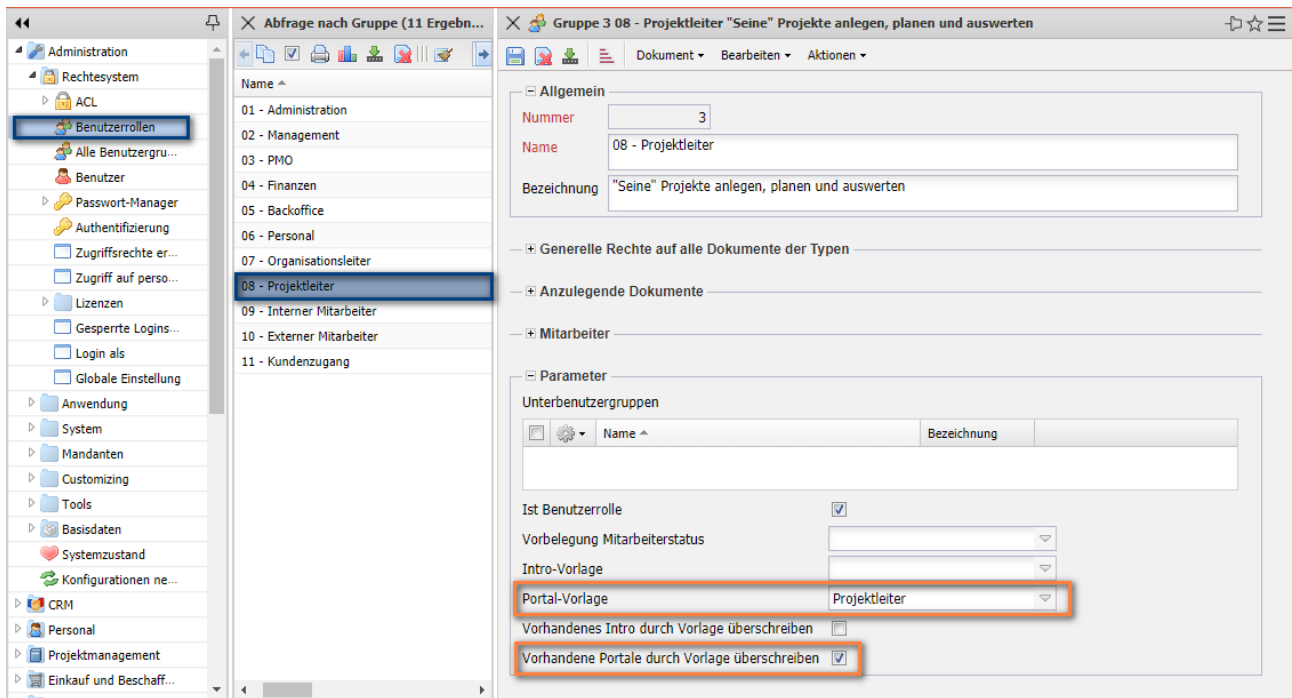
Administration
Rechtesystem
ACL
Benutzerrollen
Alle Benutzergru...
Benutzer
Passwort-Manager
Authentifizierung
Zugriffsrechte er...
Zugriff auf perso...
Lizenzen
Gesperrte Logins...
Login als
Globale Einstellung
Anwendung
System
Mandanten
Customizing
Tools
Basisdaten
Systemzustand
Konfigurationen ne...
CRM
Personal
Projektmanagement
Einkauf und Beschaff...

Abfrage nach Gruppe (11 Ergebn...

| Name |
|---|
| 01 - Administration |
| 02 - Management |
| 03 - PMO |
| 04 - Finanzen |
| 05 - Backoffice |
| 06 - Personal |
| 07 - Organisationsleiter |
| 08 - Projektleiter |
| 09 - Interner Mitarbeiter |
| 10 - Externer Mitarbeiter |
| 11 - Kundenzugang |

Gruppe 3 08 - Projektleiter "Seine" Projekte anlegen, planen und auswerten

Dokument ▾ Bearbeiten ▾ Aktionen ▾

Allgemein
Nummer 3
Name 08 - Projektleiter
Bezeichnung "Seine" Projekte anlegen, planen und auswerten

Generelle Rechte auf alle Dokumente der Typen

Anzulegende Dokumente

Mitarbeiter

Parameter
Unterbenutzergruppen

| Name | Bezeichnung |
|---|---|

Ist Benutzerrolle
Vorbelegung Mitarbeiterstatus
Intro-Vorlage
Portal-Vorlage Projektleiter
Vorhandenes Intro durch Vorlage überschreiben
Vorhandene Portale durch Vorlage überschreiben